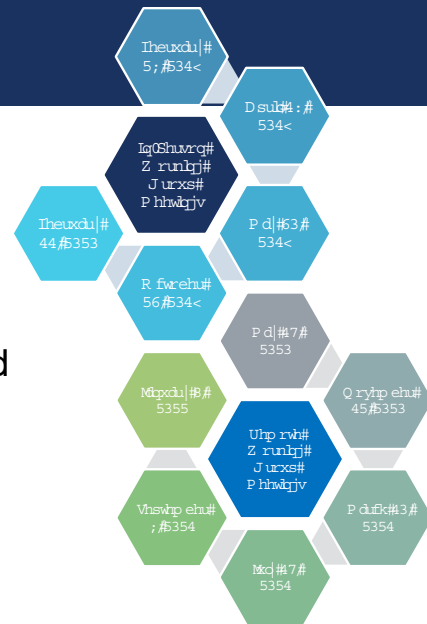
Iheuxdu|#
5;/#534<

D sulo#4:#
534<

Lq0Shuvrq#
Z runlqj#
J urxs#
P hhwlqjv

Iheuxdu|#
44/#5353

P d|#63/#
534<

R fwrehu#
56/#534<

d

P d|#47/#
5353

Mdqxdu|#8/#
5355

Q ryhp ehu#
45/#5353

Uhp rwh#
Z runlqj#
J urxs#
P hhwlqjv

Vhswhp ehu#
;/#5354

P dufk#43/#
5354

Mxo|#47/#
5354